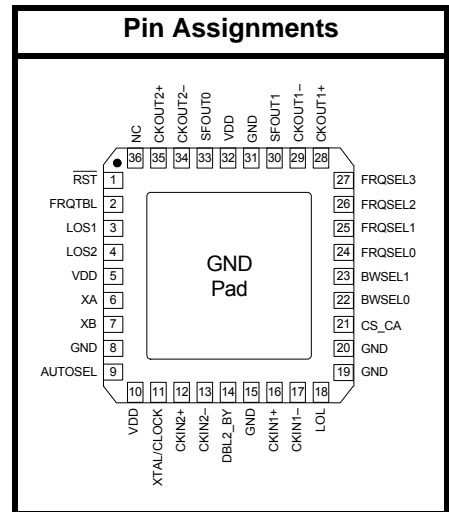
Pin Assignments

NC 36
CKOUT2+ 35
CKOUT2– 34
SFOUT0 33
VDD 32
GND 31
SFOUT1 30
CKOUT1– 29
CKOUT1+ 28

$\overline{RST}$ 1
FRQTBL 2
LOS1 3
LOS2 4
VDD 5
XA 6
XB 7
GND 8
AUTOSEL 9

GND
Pad

27 FRQSEL3
26 FRQSEL2
25 FRQSEL1
24 FRQSEL0
23 BWSEL1
22 BWSEL0
21 CS_CA
20 GND
19 GND

10 VDD
11 XTAL/CLOCK
12 CKIN2+
13 CKIN2–
14 DBL2_BY
15 GND
16 CKIN1+
17 CKIN1–
18 LOL